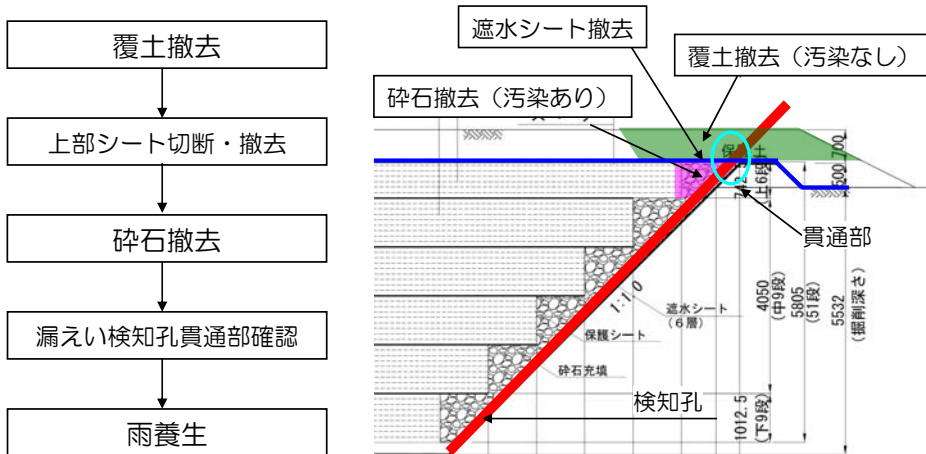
覆土撤去

上部シート切断・撤去

砕石撤去

漏えい検知孔貫通部確認

雨養生

遮水シート撤去

覆土撤去（汚染なし）

砕石撤去（汚染あり）

保護土

700

500

上6段

貫通部

1:1.0

遮水シート（6層）

保護シート

砕石充填

4050（中9段）

5805（51段）

5532（掘削深さ）

検知孔

1012.5（下9段）